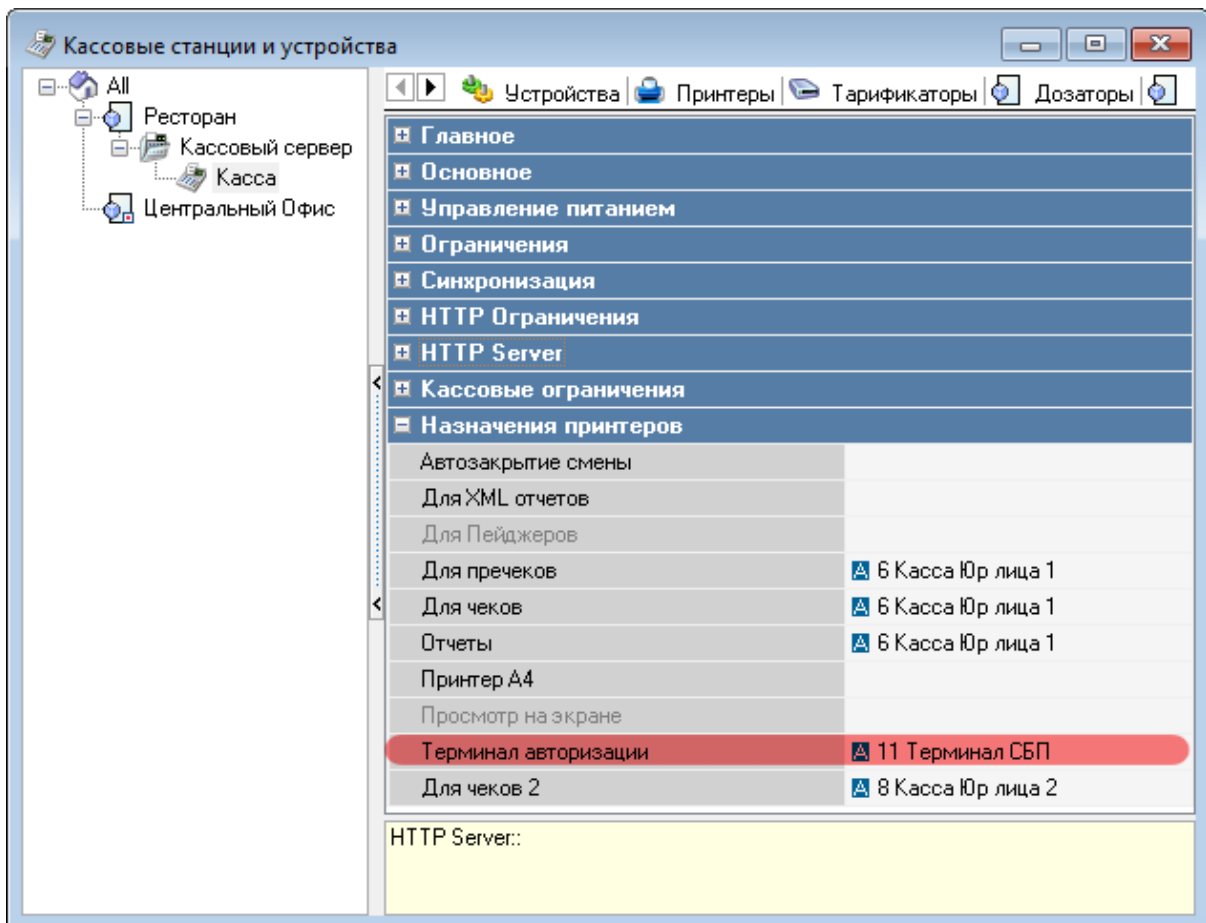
Кассовые станции и устройства

All
Ресторан
Кассовый сервер
Касса
Центральный Офис

Устройства | Принтеры | Тарификаторы | Дозаторы

Главное
Основное
Управление питанием
Ограничения
Синхронизация
HTTP Ограничения
HTTP Server
Кассовые ограничения
Назначения принтеров

| | |
|---|---|
| Автозакрытие смены | |
| Для XML отчетов | |
| Для Пейджеров | |
| Для пречеков | 6 Касса Юр лица 1 |
| Для чеков | 6 Касса Юр лица 1 |
| Отчеты | 6 Касса Юр лица 1 |
| Принтер А4 | |
| Просмотр на экране | |
| Терминал авторизации | 11 Терминал СБП |
| Для чеков 2 | 8 Касса Юр лица 2 |

HTTP Server::